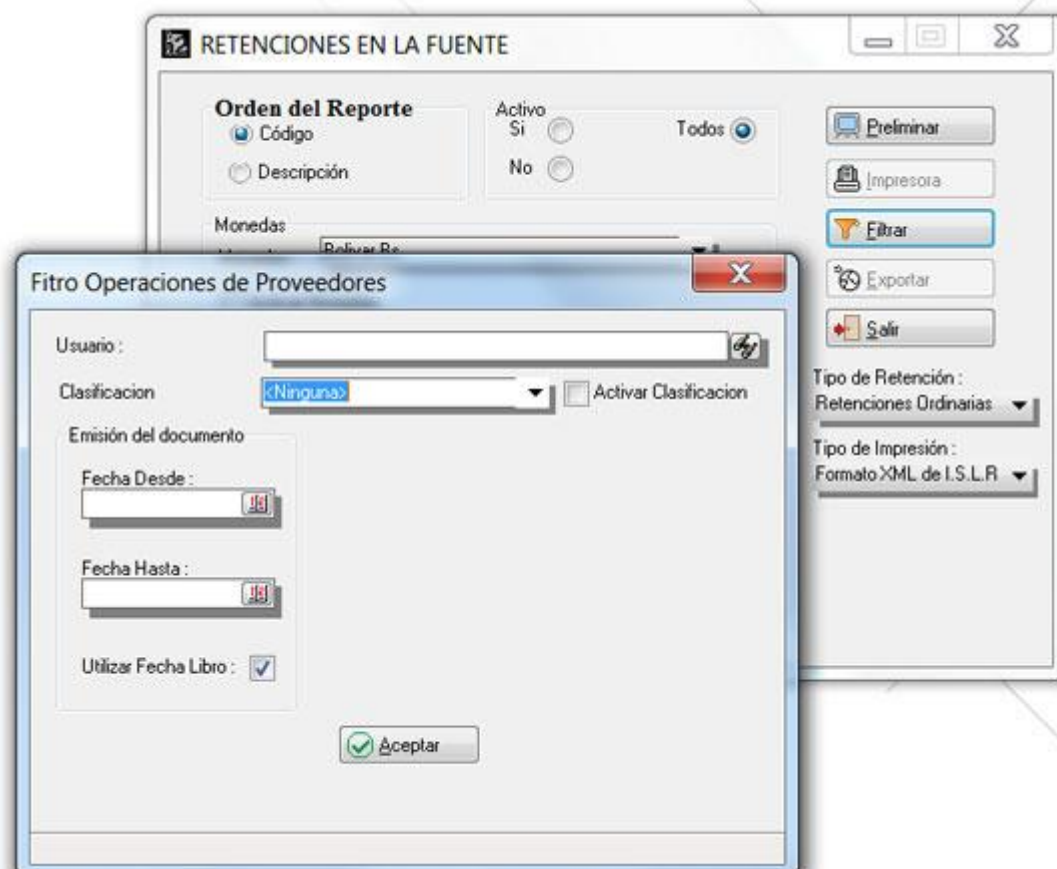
RETENCIONES EN LA FUENTE

Orden del Reporte
Código
Descripción

Activo
Si
No
Todos

Preliminar
Impresora
Filtrar
Exportar
Salir

Monedas
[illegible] Bolivar Bs

Tipo de Retención :
Retenciones Ordinarias

Tipo de Impresión :
Formato XML de I.S.L.R

Fitro Operaciones de Proveedores

Usuario :
Clasificacion
<Ninguna>
Activar Clasificacion

Emisión del documento
Fecha Desde :
Fecha Hasta :
Utilizar Fecha Libro :

Aceptar